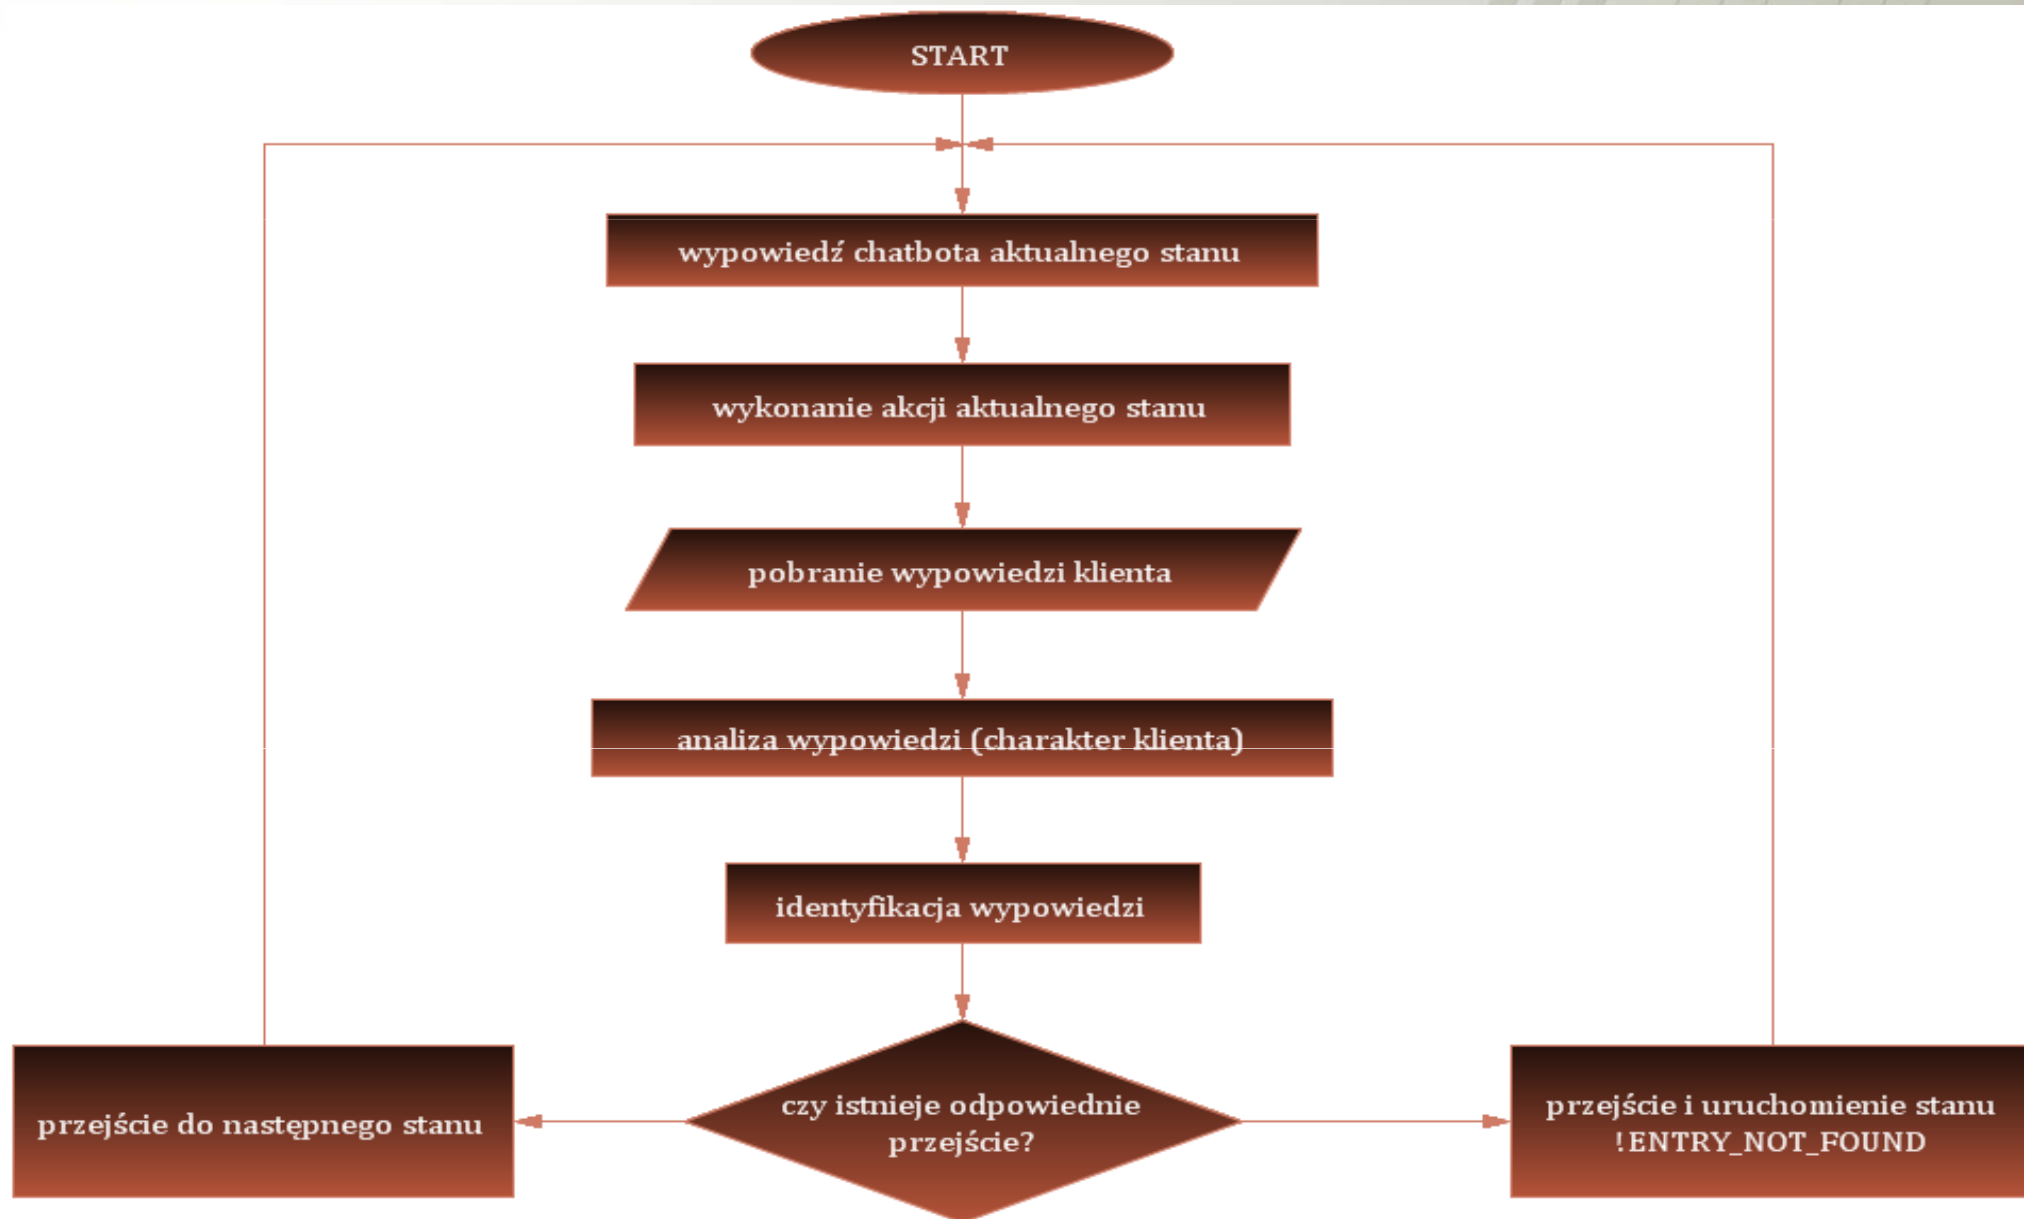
START

wypowiedź chatbota aktualnego stanu

wykonanie akcji aktualnego stanu

pobranie wypowiedzi klienta

analiza wypowiedzi (charakter klienta)

identyfikacja wypowiedzi

czy istnieje odpowiednie przejście?

przejście do następnego stanu

przejście i uruchomienie stanu !ENTRY_NOT_FOUND